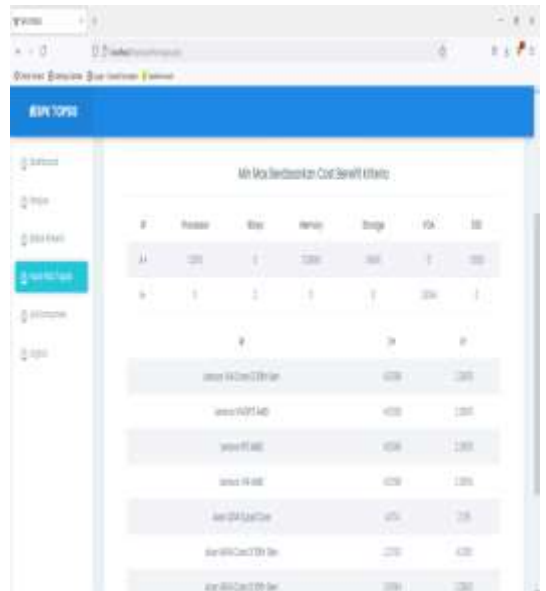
MSPK TOPSIS

Min Max Berdasarkan Cost Benefit Kriteria

| # | Processor | Ram | Memory | Storage | VGA | OS |
|---|---|---|---|---|---|---|
| A+ | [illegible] | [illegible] | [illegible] | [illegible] | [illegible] | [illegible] |
| A- | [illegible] | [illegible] | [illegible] | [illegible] | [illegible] | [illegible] |

| # | D+ | D- |
|---|---|---|
| Lenovo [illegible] | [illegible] | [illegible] |
| Lenovo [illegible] | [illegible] | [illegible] |
| Lenovo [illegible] | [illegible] | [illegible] |
| Lenovo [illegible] | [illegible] | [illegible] |
| Acer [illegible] | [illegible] | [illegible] |
| Acer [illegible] | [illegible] | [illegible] |
| Acer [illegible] | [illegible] | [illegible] |